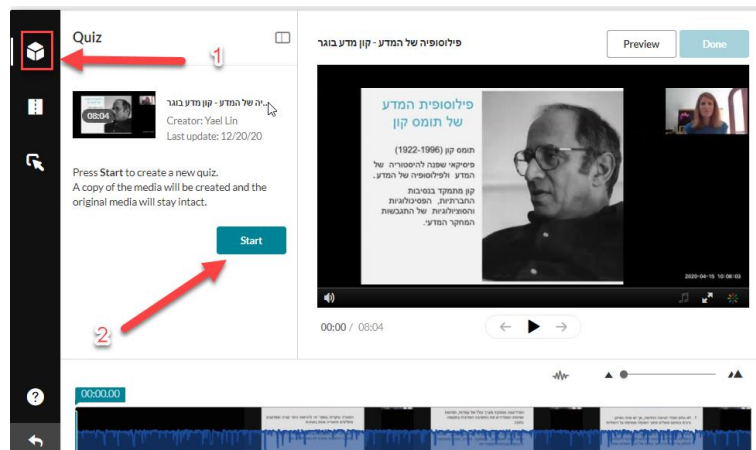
Quiz

1

...יה של המדע - קון מדע בוגר
08:04
Creator: Yael Lin
Last update: 12/20/20

Press **Start** to create a new quiz.
A copy of the media will be created and the original media will stay intact.

Start

2

פילוסופיה של המדע - קון מדע בוגר

Preview

Done

פילוסופית המדע של תומס קון

תומס קון (1922-1996)

פיסיקאי שפנה להיסטוריה של המדע ולפילוסופיה של המדע.

קון מתמקד בנסיבות החברתיות, הפסיכולוגיות והסוציולוגיות של התגבשות המחקר המדעי.

2020-04-15 10:08:03

00:00 / 08:04

00:00.00